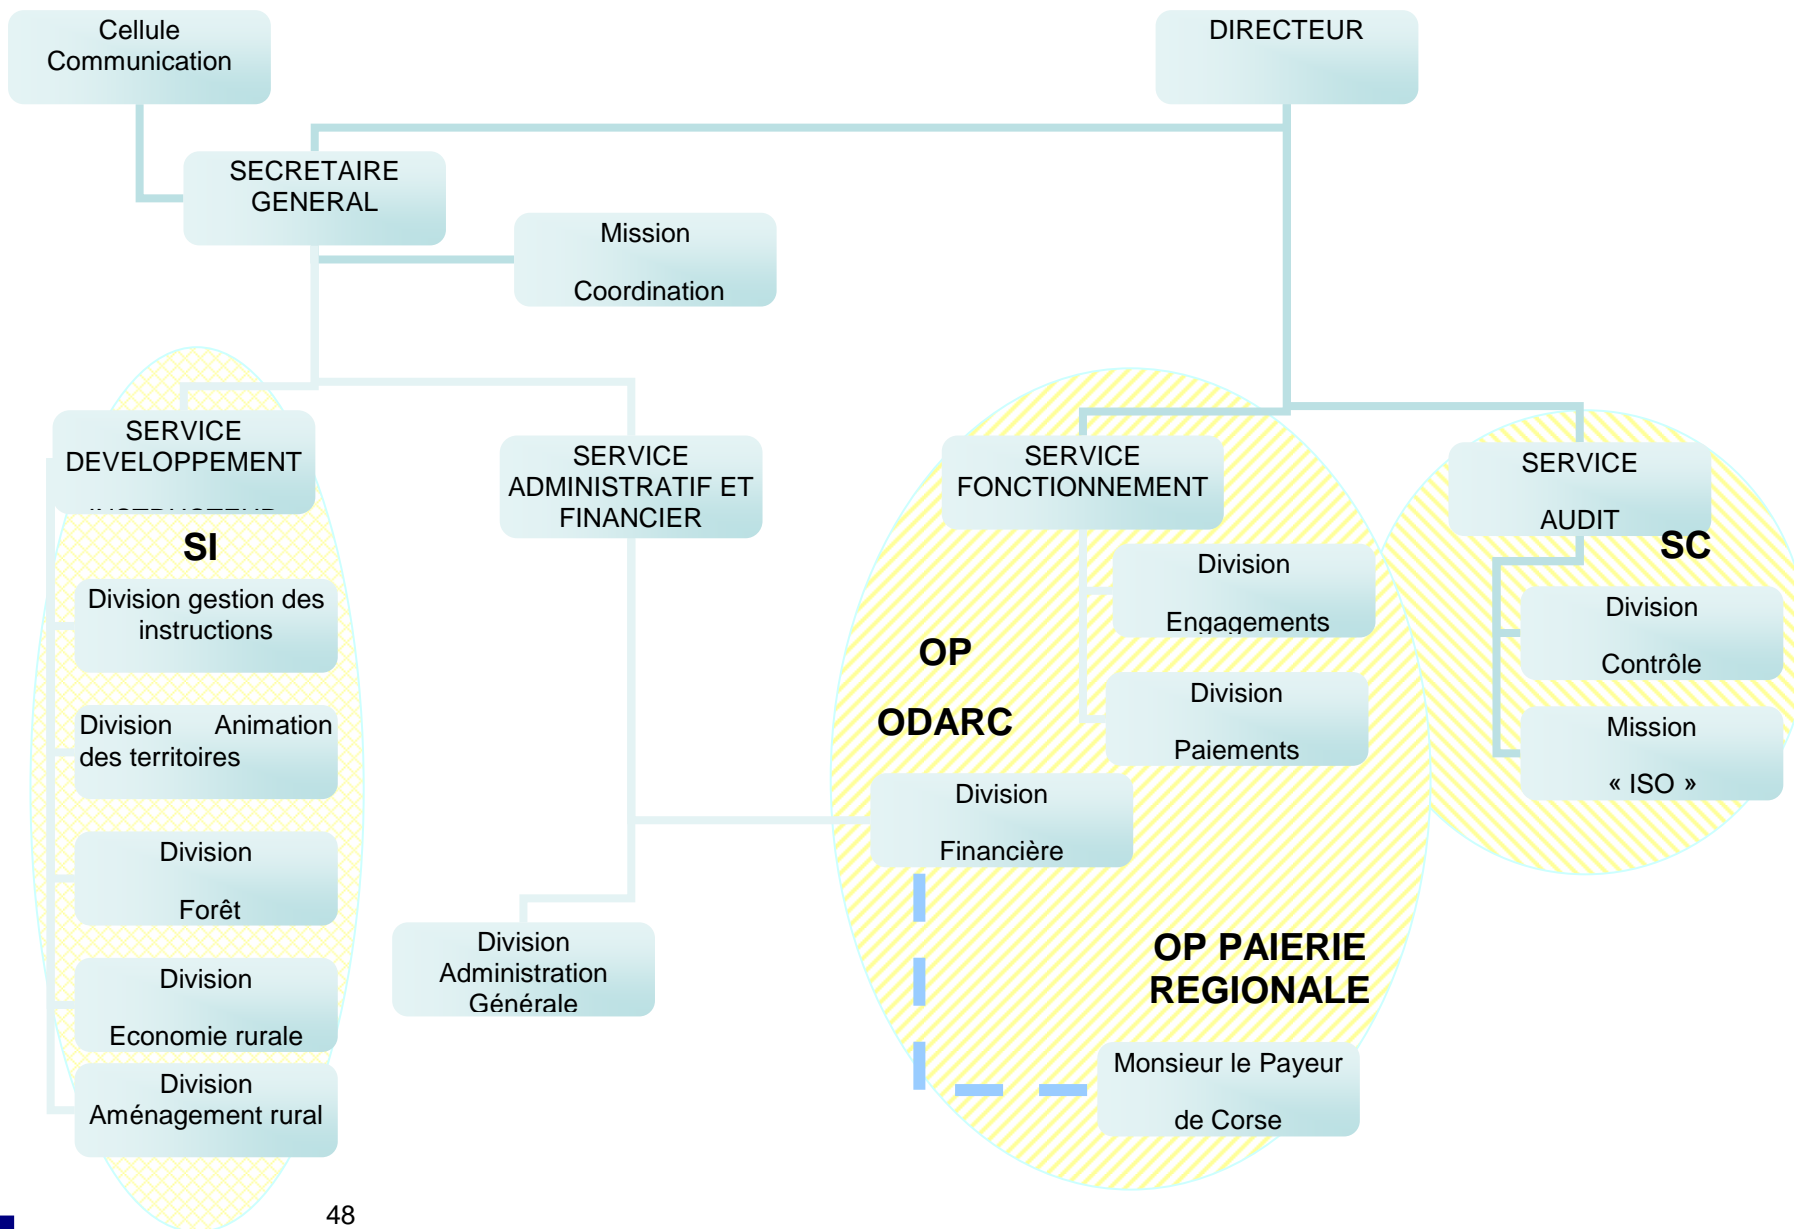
Cellule Communication

DIRECTEUR

SECRETAIRE GENERAL

Mission

Coordination

SERVICE DEVELOPPEMENT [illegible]

SI

Division gestion des instructions

Division Animation des territoires

Division

Forêt

Division

Economie rurale

Division Aménagement rural

SERVICE ADMINISTRATIF ET FINANCIER

Division Administration Générale

SERVICE FONCTIONNEMENT

Division

Engagements

Division

Paiements

OP

ODARC

Division

Financière

OP PAIERIE REGIONALE

Monsieur le Payeur

de Corse

SERVICE

AUDIT

SC

Division

Contrôle

Mission

« ISO »

48